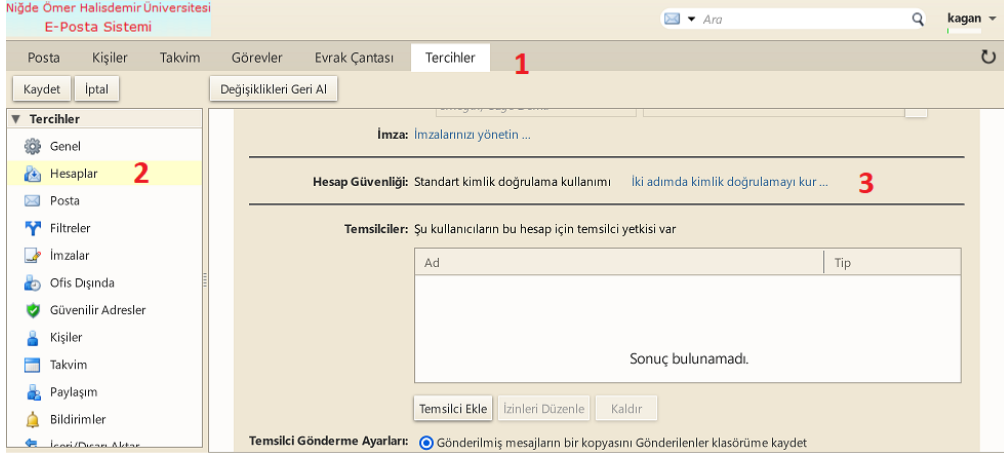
Niğde Ömer Halisdemir Üniversitesi
E-Posta Sistemi

Ara

kagan

Posta | Kişiler | Takvim | Görevler | Evrak Çantası | Tercihler

1

Kaydet | İptal | Değişiklikleri Geri Al

Tercihler

Genel
Hesaplar
2
Posta
Filtreler
İmzalar
Ofis Dışında
Güvenilir Adresler
Kişiler
Takvim
Paylaşım
Bildirimler
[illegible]

İmza: İmzalarınızı yönetin ...

Hesap Güvenliği: Standart kimlik doğrulama kullanımı İki adımda kimlik doğrulamayı kur ...

3

Temsilciler: Şu kullanıcıların bu hesap için temsilci yetkisi var

| Ad | Tip |
|---|---|
| Sonuç bulunamadı. | |

Temsilci Ekle | İzinleri Düzenle | Kaldır

Temsilci Gönderme Ayarları: Gönderilmiş mesajların bir kopyasını Gönderilenler klasörüme kaydet